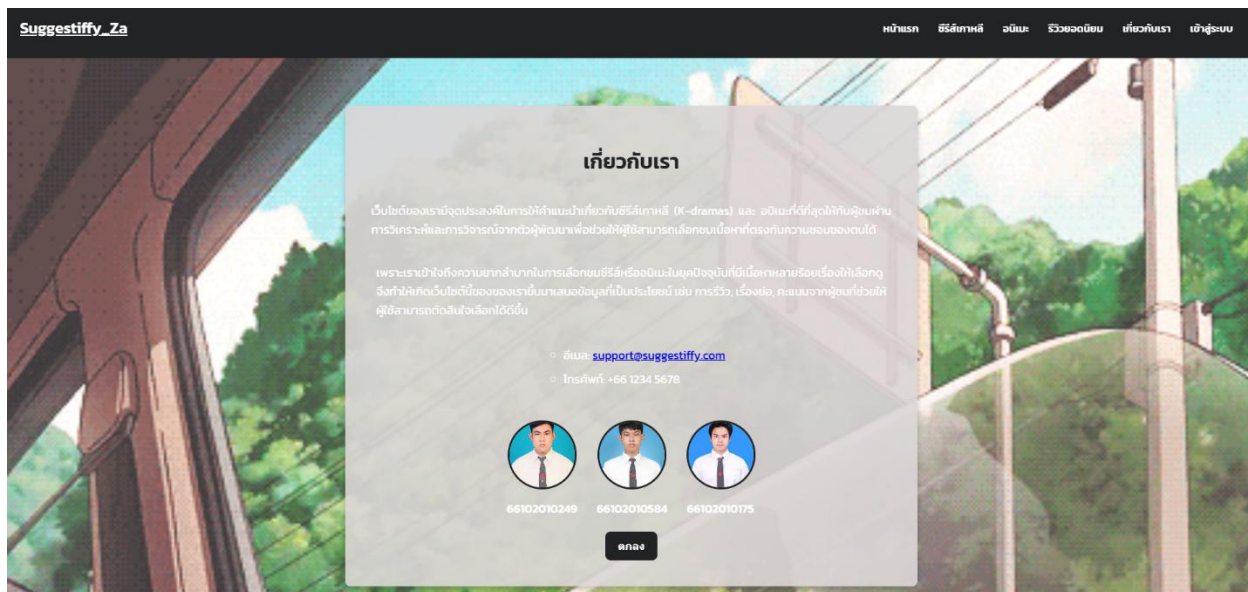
Suggestiffy_Za

หน้าแรก ซีรีส์เกาหลี อนิเมะ รีวิวยอดนิยม เกี่ยวกับเรา เข้าสู่ระบบ

เกี่ยวกับเรา

เว็บไซต์ของเรามีจุดประสงค์ในการให้คำแนะนำเกี่ยวกับซีรีส์เกาหลี (K-dramas) และ อนิเมะที่ดีที่สุดให้กับผู้ชมผ่านการวิเคราะห์และการวิจารณ์จากตัวผู้พัฒนาเพื่อช่วยให้ผู้ใช้สามารถเลือกชมเนื้อหาที่ตรงกับความชอบของตนได้

เพราะเราเข้าใจถึงความยากลำบากในการเลือกชมซีรีส์หรืออนิเมะในยุคปัจจุบันที่มีเนื้อหาหลายร้อยเรื่องให้เลือกดู จึงทำให้เกิดเว็บไซต์นี้ของของเราขึ้นมาเสนอข้อมูลที่เป็นประโยชน์ เช่น การรีวิว, เรื่องย่อ, คะแนนจากผู้ชมที่ช่วยให้ผู้ใช้สามารถตัดสินใจเลือกได้ดีขึ้น

อีเมล support@suggestiffy.com

โทรศัพท์: +66 1234 5678

66102010249 66102010584 66102010175

ตกลง